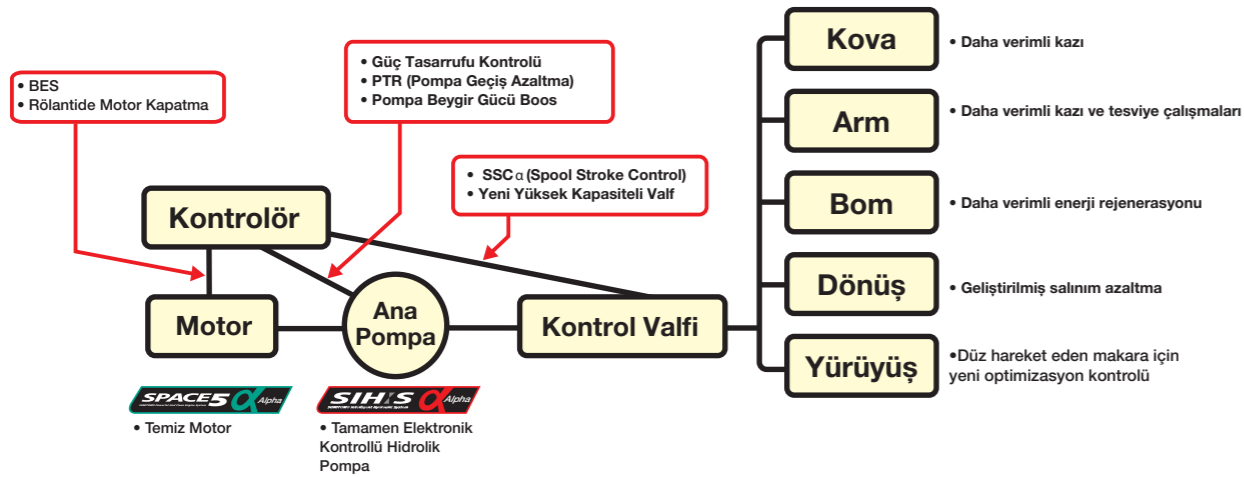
• BES
• Rölantide Motor Kapatma

• Güç Tasarrufu Kontrolü
• PTR (Pompa Geçiş Azaltma)
• Pompa Beygir Gücü Boos

• SSC α (Spool Stroke Control)
• Yeni Yüksek Kapasiteli Valf

Kontrolör

Motor

Ana Pompa

Kontrol Valfi

SPACE5 α Alpha
• Temiz Motor

SIH:S α Alpha
• Tamamen Elektronik Kontrollü Hidrolik Pompa

Kova
• Daha verimli kazı

Arm
• Daha verimli kazı ve tesviye çalışmaları

Bom
• Daha verimli enerji rejenerasyonu

Dönüş
• Geliştirilmiş salınım azaltma

Yürüyüş
•Düz hareket eden makara için yeni optimizasyon kontrolü